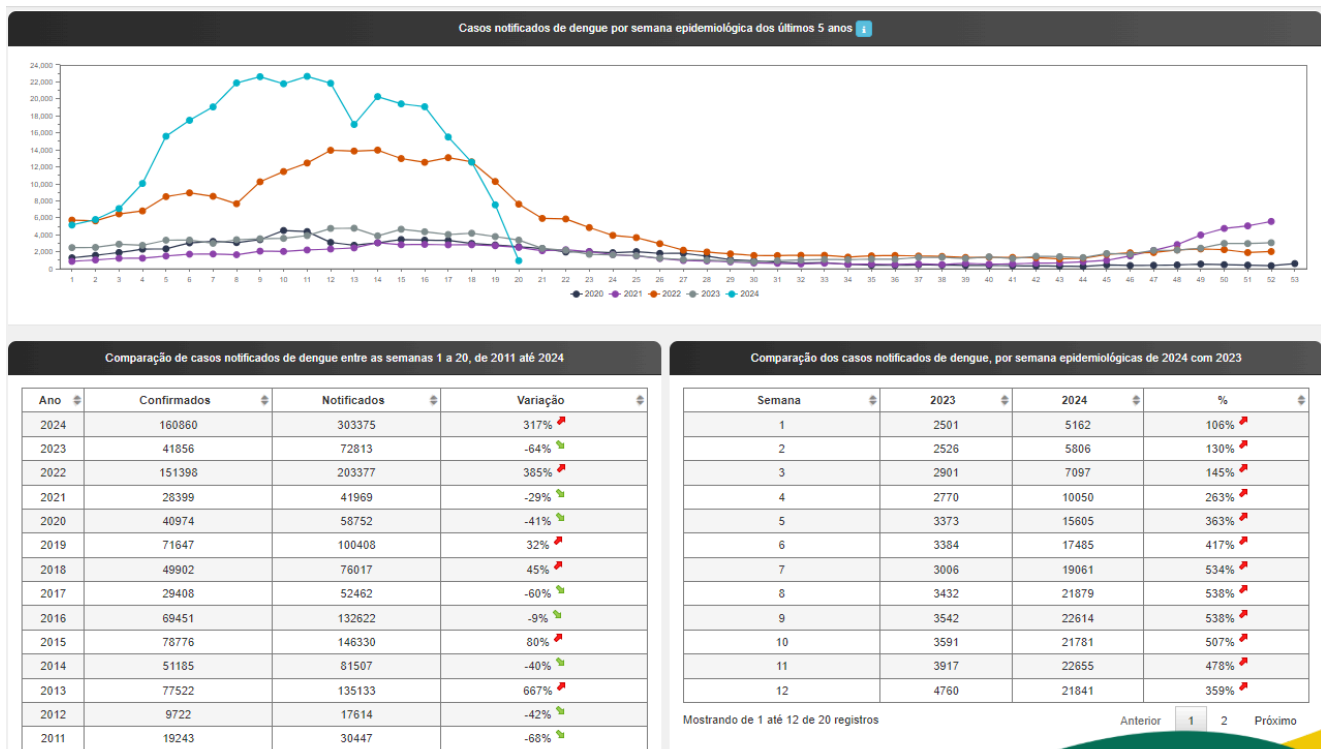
Casos notificados de dengue por semana epidemiológica dos últimos 5 anos

24,000
22,000
20,000
18,000
16,000
14,000
12,000
10,000
8,000
6,000
4,000
2,000
0

1 2 3 4 5 6 7 8 9 10 11 12 13 14 15 16 17 18 19 20 21 22 23 24 25 26 27 28 29 30 31 32 33 34 35 36 37 38 39 40 41 42 43 44 45 46 47 48 49 50 51 52 53

2020 2021 2022 2023 2024

Comparação de casos notificados de dengue entre as semanas 1 a 20, de 2011 até 2024

| Ano | Confirmados | Notificados | Variação |
|---|---|---|---|
| 2024 | 160860 | 303375 | 317% |
| 2023 | 41856 | 72813 | -64% |
| 2022 | 151398 | 203377 | 385% |
| 2021 | 28399 | 41969 | -29% |
| 2020 | 40974 | 58752 | -41% |
| 2019 | 71647 | 100408 | 32% |
| 2018 | 49902 | 76017 | 45% |
| 2017 | 29408 | 52462 | -60% |
| 2016 | 69451 | 132622 | -9% |
| 2015 | 78776 | 146330 | 80% |
| 2014 | 51185 | 81507 | -40% |
| 2013 | 77522 | 135133 | 667% |
| 2012 | 9722 | 17614 | -42% |
| 2011 | 19243 | 30447 | -68% |

Comparação dos casos notificados de dengue, por semana epidemiológicas de 2024 com 2023

| Semana | 2023 | 2024 | % |
|---|---|---|---|
| 1 | 2501 | 5162 | 106% |
| 2 | 2526 | 5806 | 130% |
| 3 | 2901 | 7097 | 145% |
| 4 | 2770 | 10050 | 263% |
| 5 | 3373 | 15605 | 363% |
| 6 | 3384 | 17485 | 417% |
| 7 | 3006 | 19061 | 534% |
| 8 | 3432 | 21879 | 538% |
| 9 | 3542 | 22614 | 538% |
| 10 | 3591 | 21781 | 507% |
| 11 | 3917 | 22655 | 478% |
| 12 | 4760 | 21841 | 359% |

Mostrando de 1 até 12 de 20 registros

Anterior 1 2 Próximo